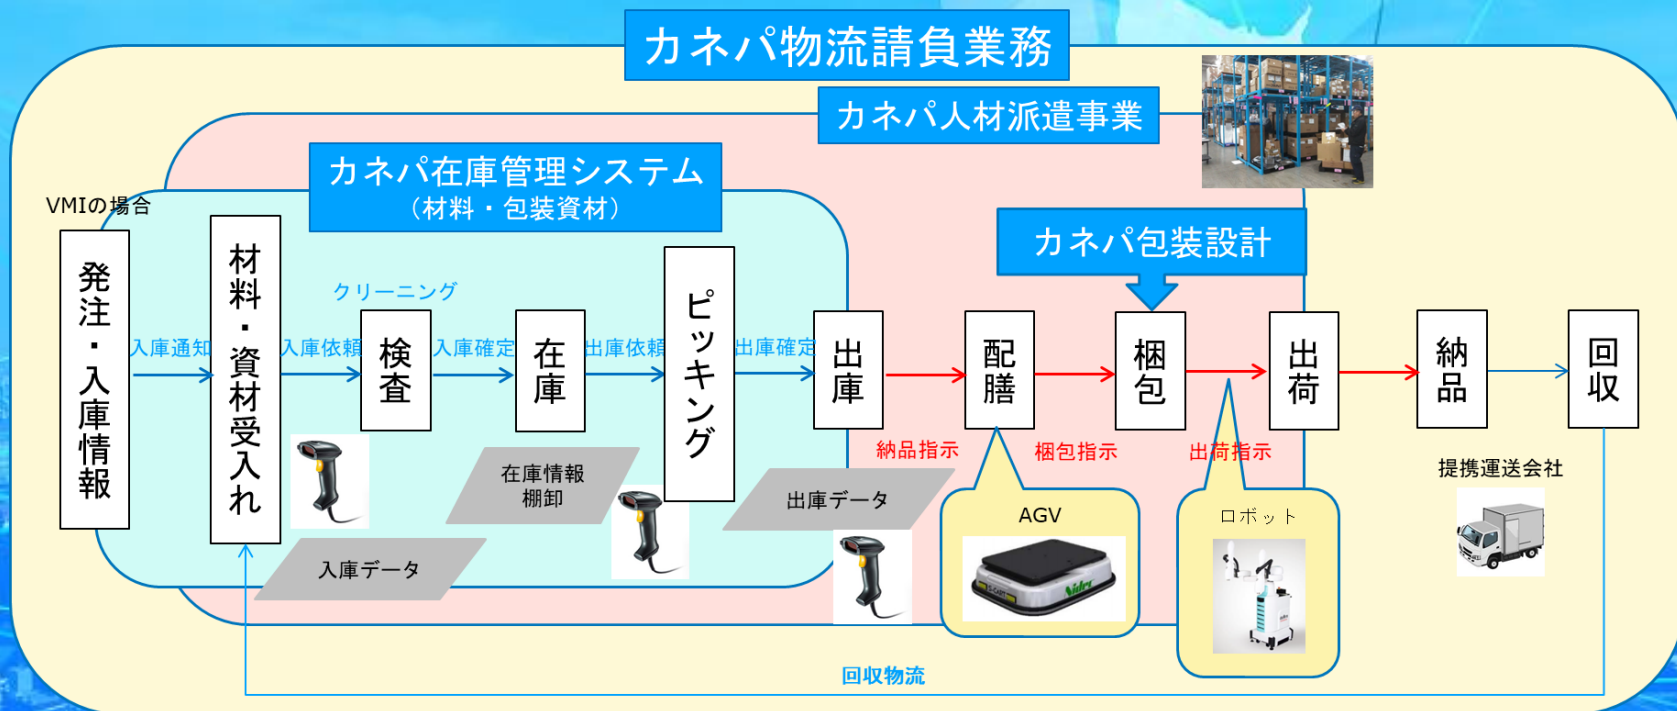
カネパ物流請負業務

カネパ人材派遣事業

カネパ在庫管理システム
（材料・包装資材）

カネパ包装設計

VMIの場合

発注・入庫情報

入庫通知

材料・資材受入れ

クリーニング

入庫依頼

検査

入庫確定

在庫

出庫依頼

ピッキング

出庫確定

出庫

配膳

梱包

出荷

納品

回収

納品指示

梱包指示

出荷指示

在庫情報
棚卸

出庫データ

入庫データ

AGV

ロボット

提携運送会社

回収物流